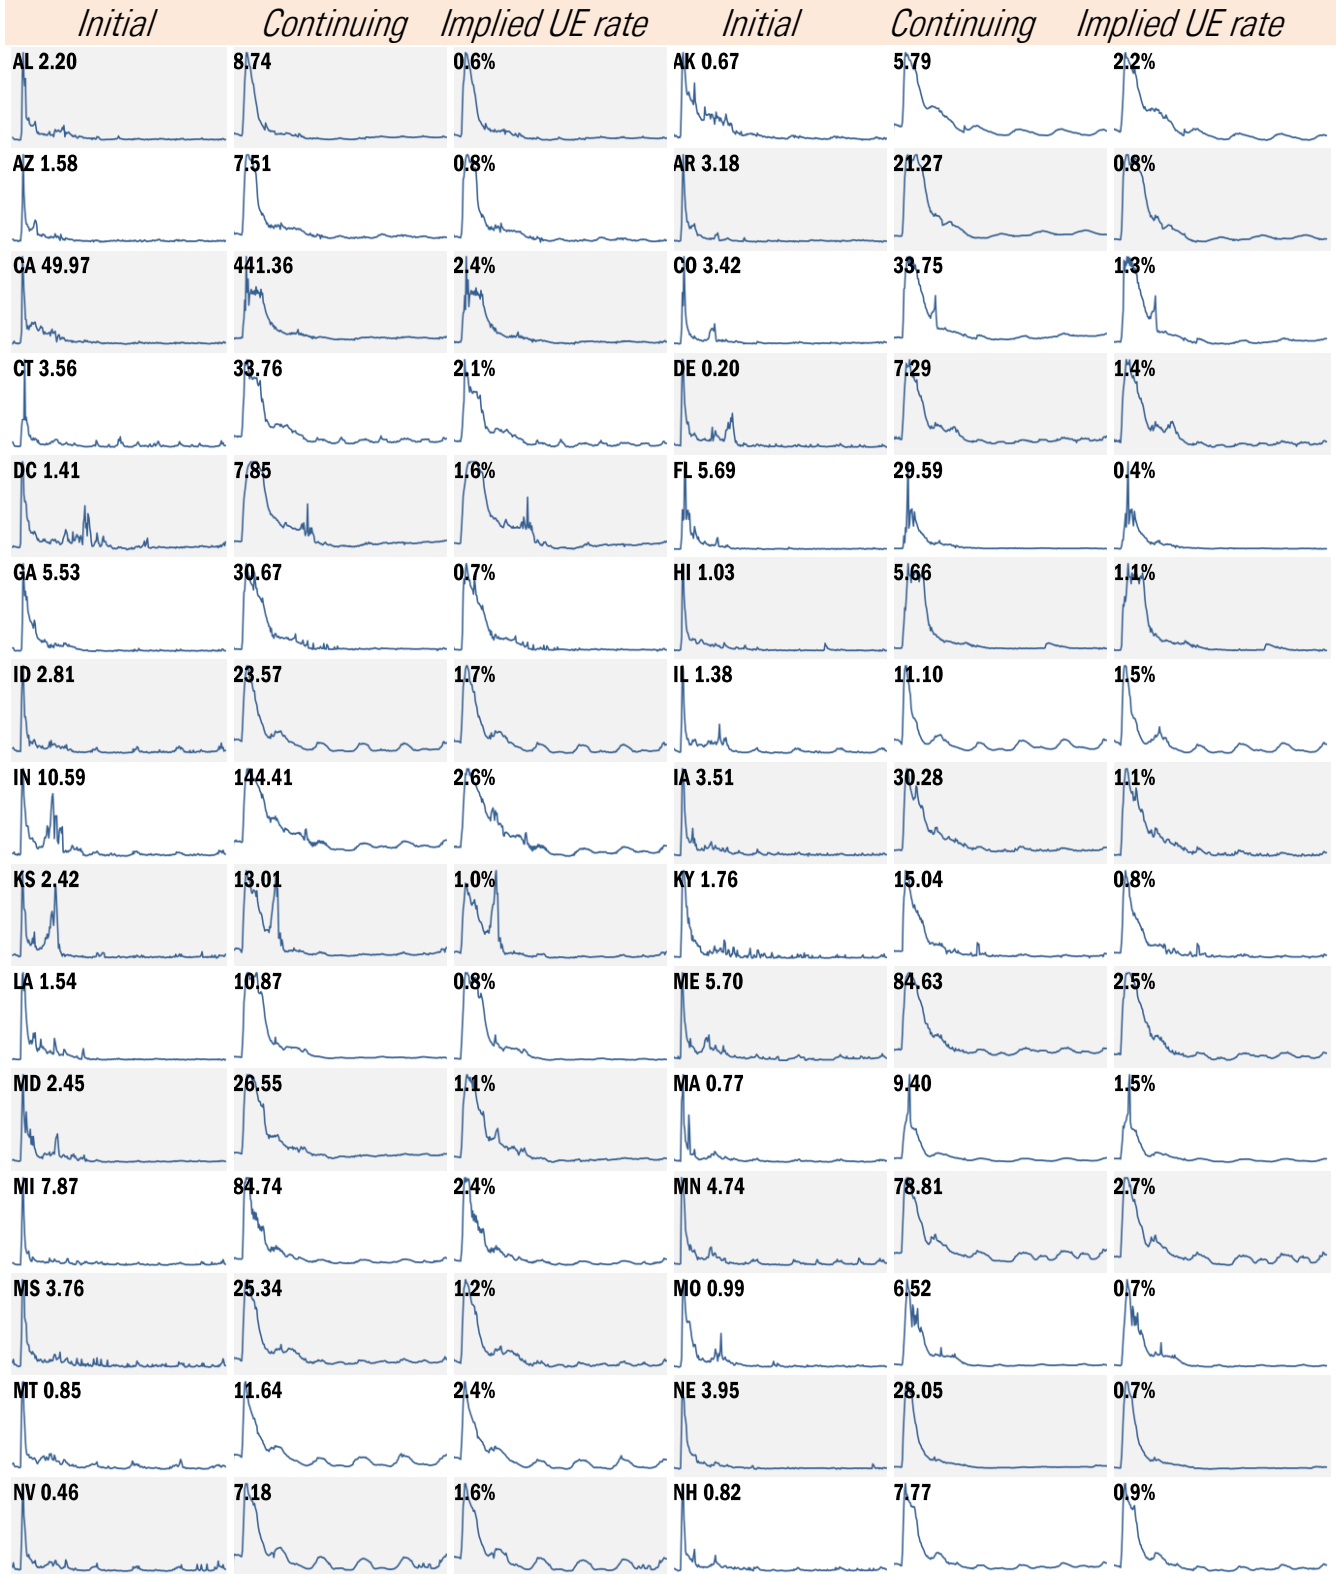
| Initial | Continuing | Implied UE rate | Initial | Continuing | Implied UE rate |
|---|---|---|---|---|---|
| AL 2.20 | 8.74 | 0.6% | AK 0.67 | 5.79 | 2.2% |
| AZ 1.58 | 7.51 | 0.8% | AR 3.18 | 21.27 | 0.8% |
| CA 49.97 | 441.36 | 2.4% | CO 3.42 | 33.75 | 1.3% |
| CT 3.56 | 33.76 | 2.1% | DE 0.20 | 7.29 | 1.4% |
| DC 1.41 | 7.85 | 1.6% | FL 5.69 | 29.59 | 0.4% |
| GA 5.53 | 30.67 | 0.7% | HI 1.03 | 5.66 | 1.1% |
| ID 2.81 | 23.57 | 1.7% | IL 1.38 | 11.10 | 1.5% |
| IN 10.59 | 144.41 | 2.6% | IA 3.51 | 30.28 | 1.1% |
| KS 2.42 | 13.01 | 1.0% | KY 1.76 | 15.04 | 0.8% |
| LA 1.54 | 10.87 | 0.8% | ME 5.70 | 84.63 | 2.5% |
| MD 2.45 | 26.55 | 1.1% | MA 0.77 | 9.40 | 1.5% |
| MI 7.87 | 84.74 | 2.4% | MN 4.74 | 78.81 | 2.7% |
| MS 3.76 | 25.34 | 1.2% | MO 0.99 | 6.52 | 0.7% |
| MT 0.85 | 11.64 | 2.4% | NE 3.95 | 28.05 | 0.7% |
| NV 0.46 | 7.18 | 1.6% | NH 0.82 | 7.77 | 0.9% |